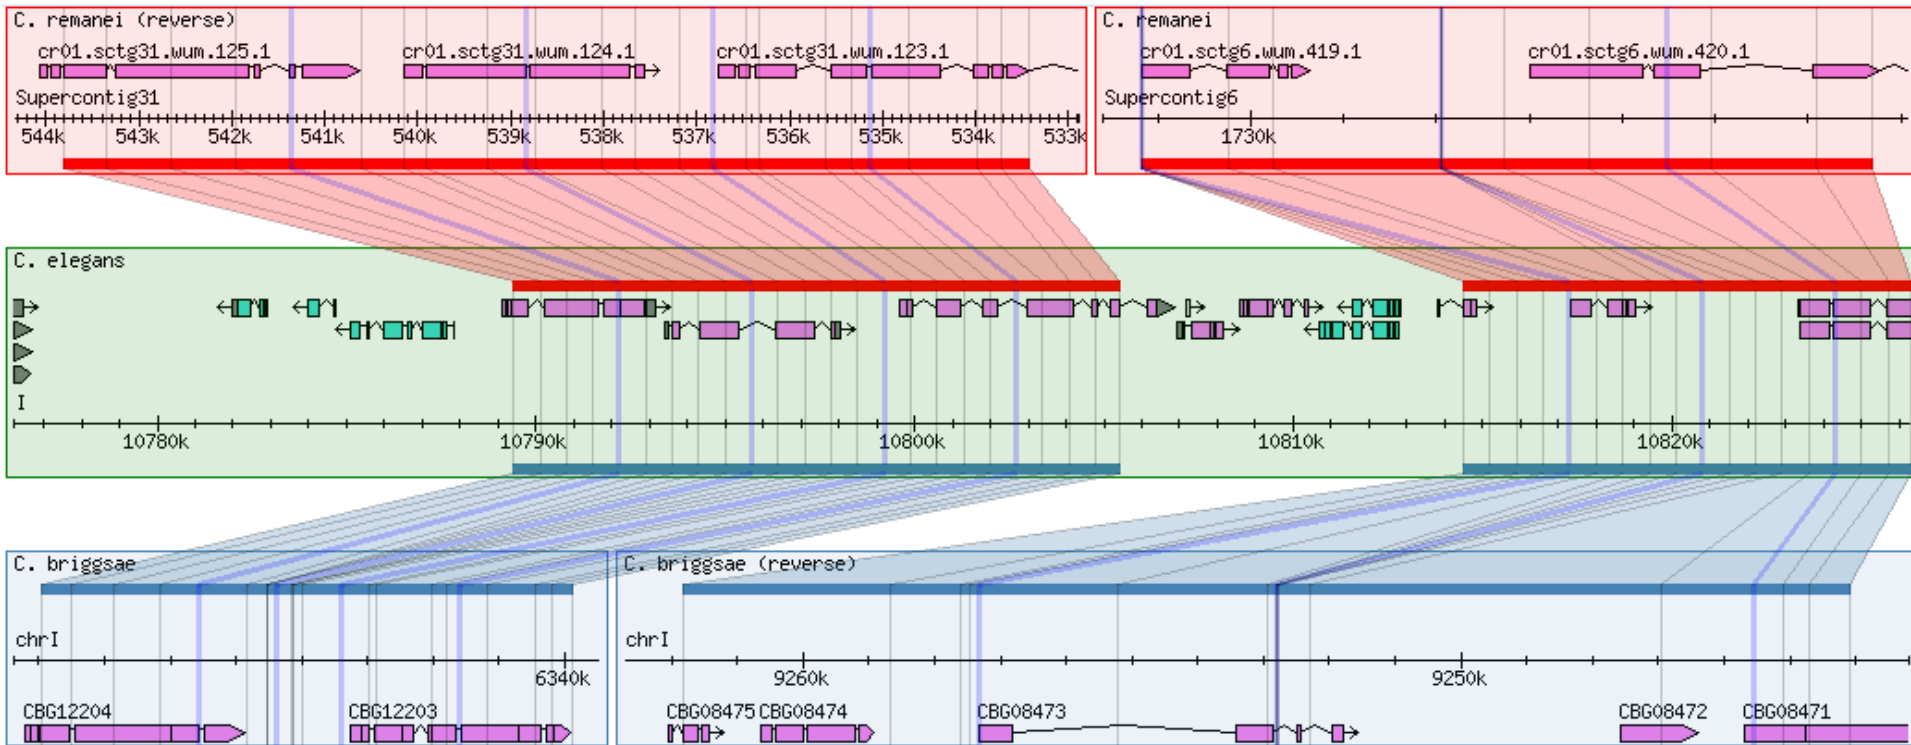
C. remanei (reverse)
cr01.sctg31.wum.125.1
cr01.sctg31.wum.124.1
cr01.sctg31.wum.123.1
Supercontig31
544k 543k 542k 541k 540k 539k 538k 537k 536k 535k 534k 533k

C. remanei
cr01.sctg6.wum.419.1
cr01.sctg6.wum.420.1
Supercontig6
1730k

C. elegans
I
10780k 10790k 10800k 10810k 10820k

C. briggsae
chrI
6340k
CBG12204
CBG12203

C. briggsae (reverse)
chrI
9260k
9250k
CBG08475 CBG08474
CBG08473
CBG08472
CBG08471